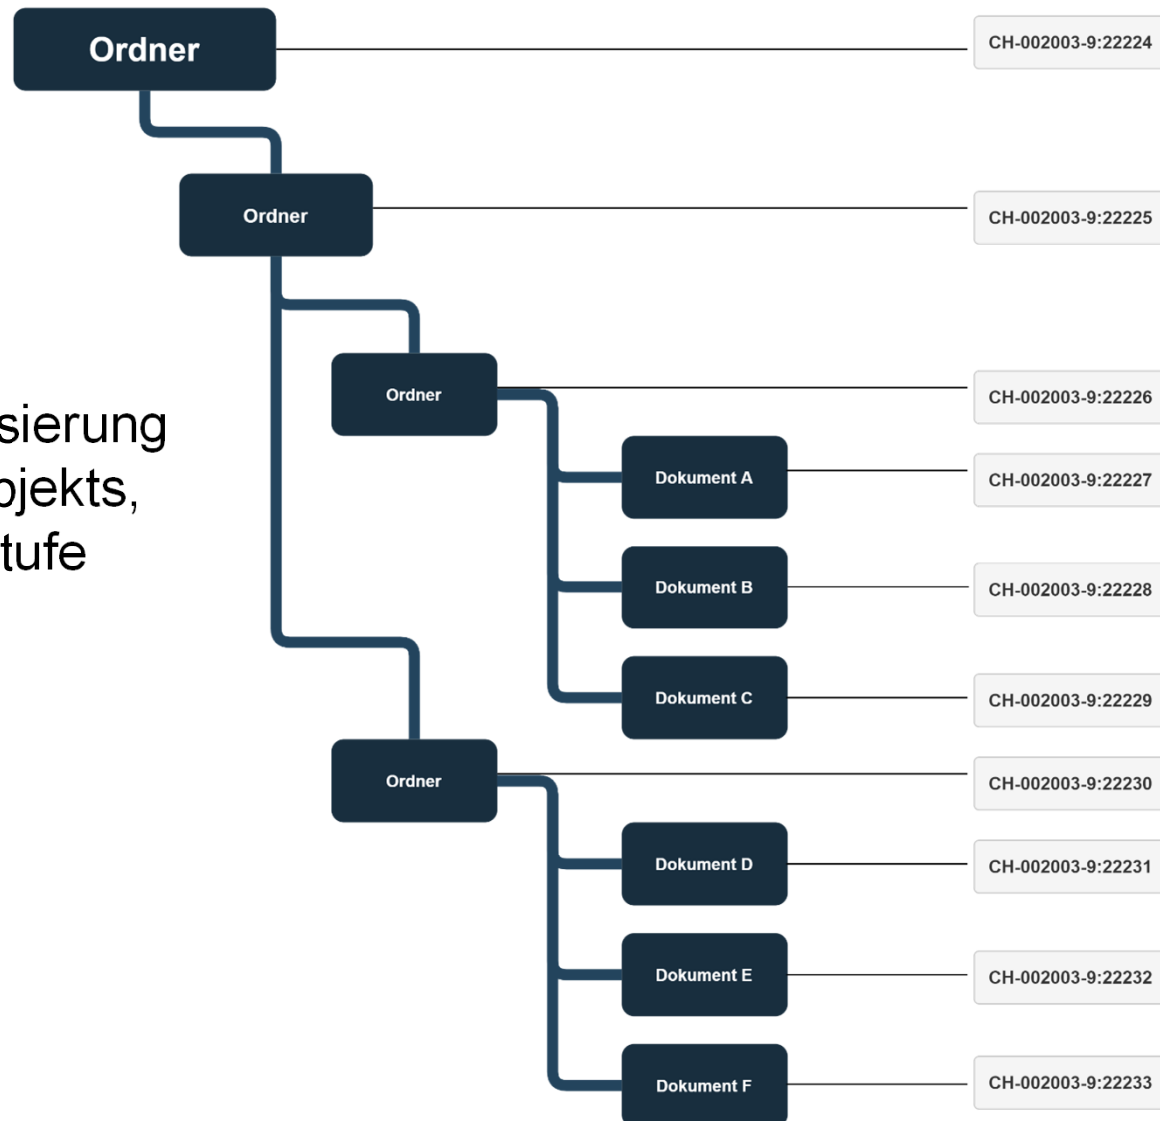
Ordner
CH-002003-9:22224
Ordner
CH-002003-9:22225
sierung
bjekts,
tufe
Ordner
CH-002003-9:22226
Dokument A
CH-002003-9:22227
Dokument B
CH-002003-9:22228
Dokument C
CH-002003-9:22229
Ordner
CH-002003-9:22230
Dokument D
CH-002003-9:22231
Dokument E
CH-002003-9:22232
Dokument F
CH-002003-9:22233